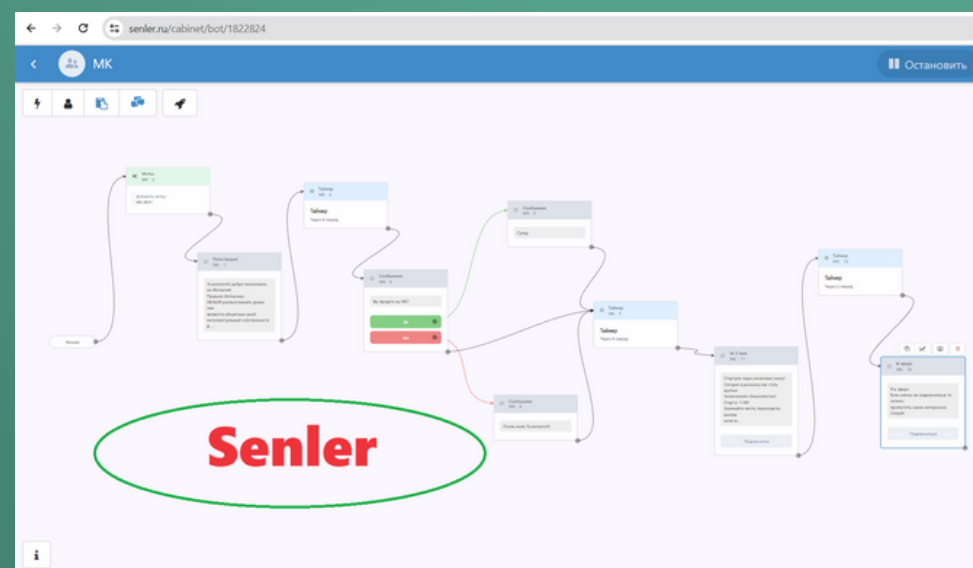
senler.ru/cabinet/bot/1822824

МК

Остановить

Метка

Регистрация

Таймер

Таймер

Сообщение

Вы придете на МК?

Да

Нет

Сообщение

Супер

Таймер

Таймер

Сообщение

Начало

Таймер

Таймер

За 15 мин

Подписаться

В эфире

Подписаться

Senler